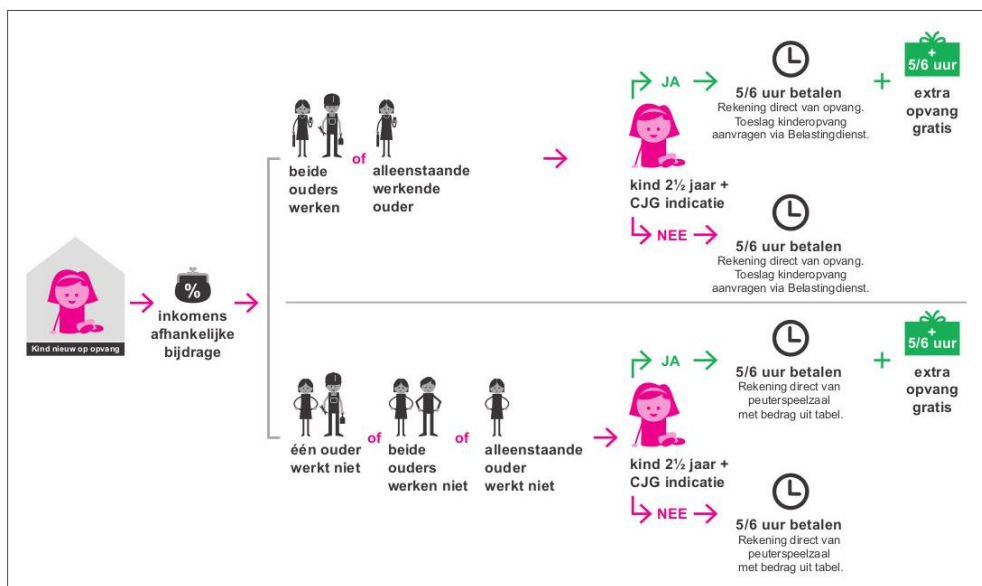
Kind nieuw op opvang

%

inkomens afhankelijke bijdrage

beide ouders werken

of

alleenstaande werkende ouder

JA

5/6 uur betalen
Rekening direct van opvang. Toeslag kinderopvang aanvragen via Belastingdienst.

+

+ 5/6 uur

extra opvang gratis

kind 2½ jaar + CJG indicatie

NEE

5/6 uur betalen
Rekening direct van opvang. Toeslag kinderopvang aanvragen via Belastingdienst.

één ouder werkt niet

of

beide ouders werken niet

of

alleenstaande ouder werkt niet

JA

5/6 uur betalen
Rekening direct van peuterspeelzaal met bedrag uit tabel.

+

+ 5/6 uur

extra opvang gratis

kind 2½ jaar + CJG indicatie

NEE

5/6 uur betalen
Rekening direct van peuterspeelzaal met bedrag uit tabel.